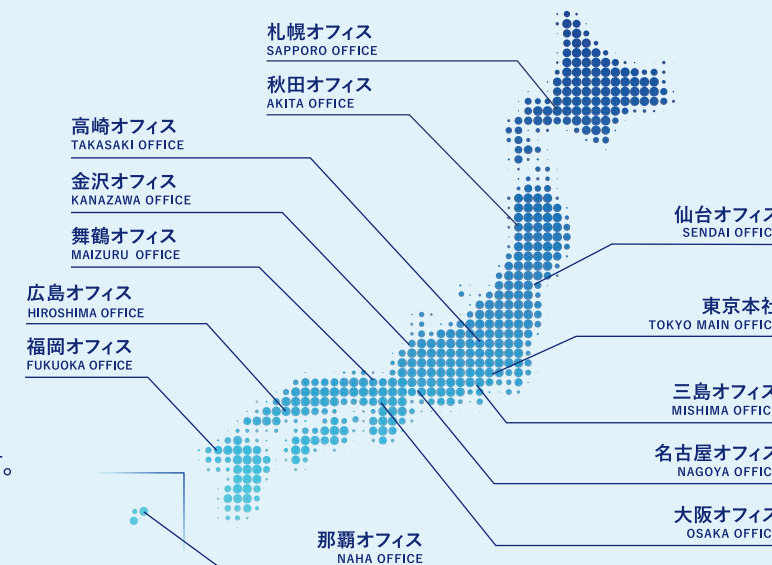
札幌オフィス
SAPPORO OFFICE

秋田オフィス
AKITA OFFICE

高崎オフィス
TAKASAKI OFFICE

金沢オフィス
KANAZAWA OFFICE

舞鶴オフィス
MAIZURU OFFICE

広島オフィス
HIROSHIMA OFFICE

福岡オフィス
FUKUOKA OFFICE

仙台オフィ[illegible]
SENDAI OFFIC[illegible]

東京本社
TOKYO MAIN OFFIC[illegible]

三島オフィ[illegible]
MISHIMA OFFIC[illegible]

名古屋オフィ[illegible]
NAGOYA OFFIC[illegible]

大阪オフィ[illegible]
OSAKA OFFIC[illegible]

那覇オフィス
NAHA OFFICE